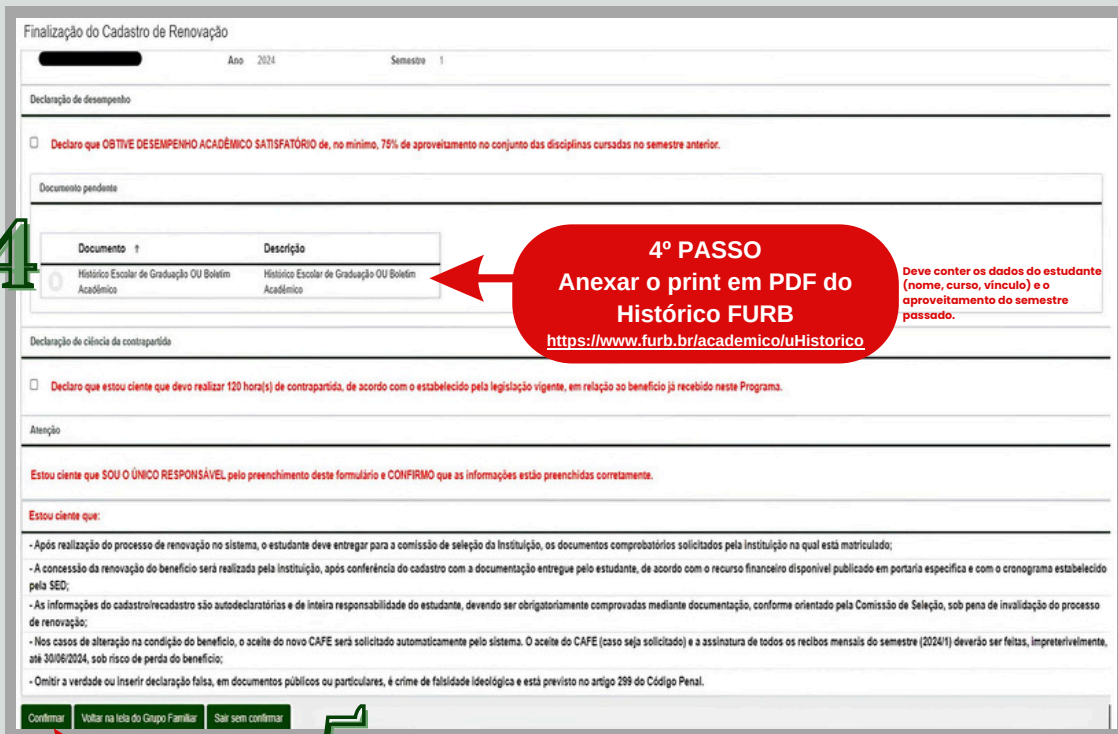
Finalização do Cadastro de Renovação

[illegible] Ano 2024 Semestre 1

Declaração de desempenho

Declaro que OBTIVE DESEMPENHO ACADÊMICO SATISFATÓRIO de, no mínimo, 75% de aproveitamento no conjunto das disciplinas cursadas no semestre anterior.

Documento pendente

4

| Documento ↑ | Descrição |
|---|---|
| Histórico Escolar de Graduação OU Boletim Acadêmico | Histórico Escolar de Graduação OU Boletim Acadêmico |

4º PASSO
Anexar o print em PDF do Histórico FURB
https://www.furb.br/academico/uHistorico

Deve conter os dados do estudante (nome, curso, vínculo) e o aproveitamento do semestre passado.

Declaração de ciência da contrapartida

Declaro que estou ciente que devo realizar 120 hora(s) de contrapartida, de acordo com o estabelecido pela legislação vigente, em relação ao benefício já recebido neste Programa.

Atenção

Estou ciente que SOU O ÚNICO RESPONSÁVEL pelo preenchimento deste formulário e CONFIRMO que as informações estão preenchidas corretamente.

Estou ciente que:

- Após realização do processo de renovação no sistema, o estudante deve entregar para a comissão de seleção da Instituição, os documentos comprobatórios solicitados pela instituição na qual está matriculado;

- A concessão da renovação do benefício será realizada pela instituição, após conferência do cadastro com a documentação entregue pelo estudante, de acordo com o recurso financeiro disponível publicado em portaria específica e com o cronograma estabelecido pela SED;

- As informações do cadastro/recadastro são autodeclaratórias e de inteira responsabilidade do estudante, devendo ser obrigatoriamente comprovadas mediante documentação, conforme orientado pela Comissão de Seleção, sob pena de invalidação do processo de renovação;

- Nos casos de alteração na condição do benefício, o aceite do novo CAFE será solicitado automaticamente pelo sistema. O aceite do CAFE (caso seja solicitado) e a assinatura de todos os recibos mensais do semestre (2024/1) deverão ser feitas, impreterivelmente, até 30/06/2024, sob risco de perda do benefício;

- Omitir a verdade ou inserir declaração falsa, em documentos públicos ou particulares, é crime de falsidade ideológica e está previsto no artigo 299 do Código Penal.

Confirmar | Voltar na tela do Grupo Familiar | Sair sem confirmar

5